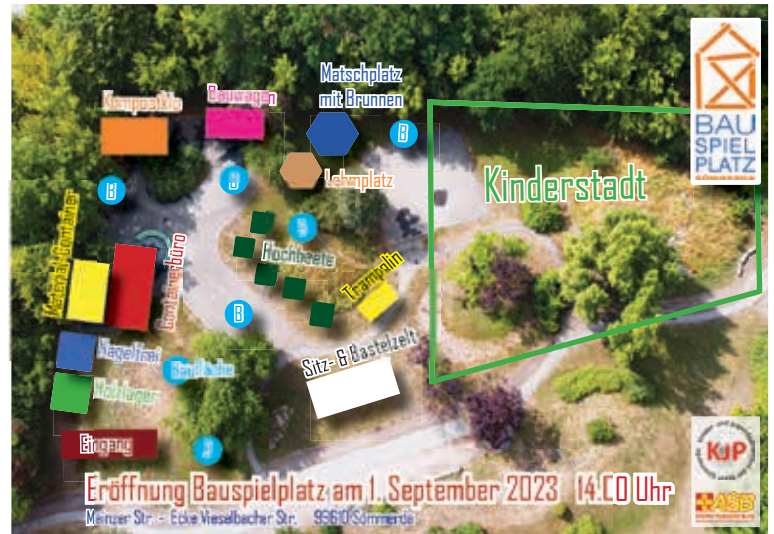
Matschplatz mit Brunnen

Kompostklo

Bauwagen

B

BAU SPIEL PLATZ

B

B

Lehmplatz

Kinderstadt

Material-Container

Container Büro

Hochbeete

B

Trampolin

B

Nagelinsel

Baubude

Sitz- & Bastelzelt

Holzlager

Eingang

KJP

ASB

Eröffnung Bauspielplatz am 1. September 2023 14.00 Uhr

Meinzer Str. - Ecke Vieselbacher Str. 99610 Sömmerda